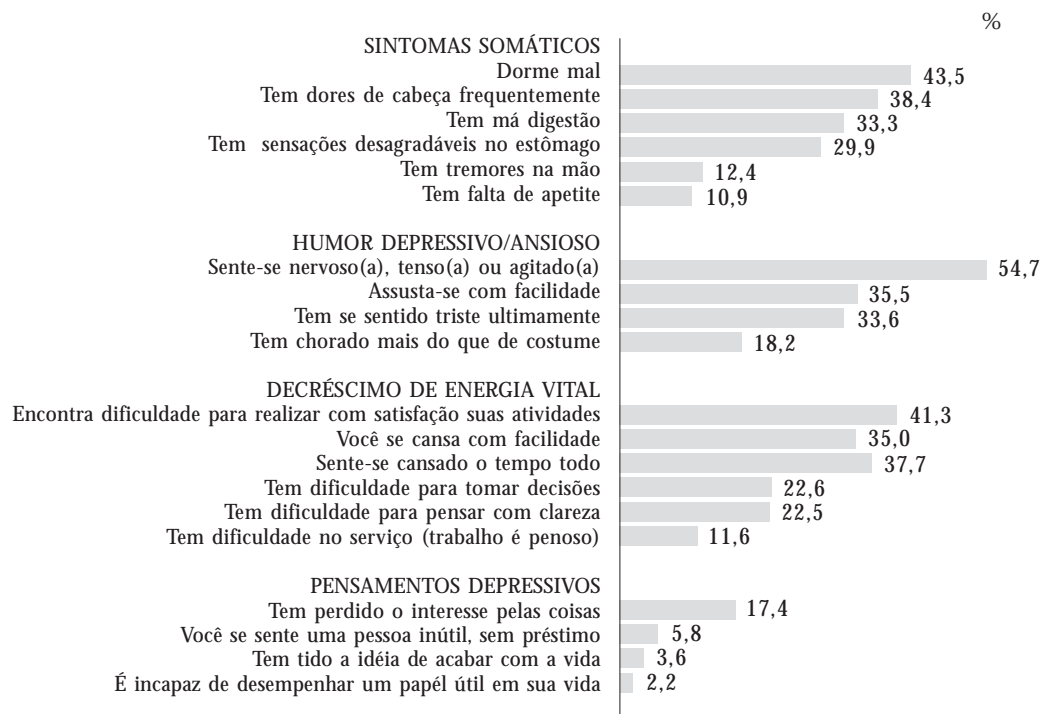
%

SINTOMAS SOMÁTICOS
Dorme mal 43,5
Tem dores de cabeça frequentemente 38,4
Tem má digestão 33,3
Tem sensações desagradáveis no estômago 29,9
Tem tremores na mão 12,4
Tem falta de apetite 10,9

HUMOR DEPRESSIVO/ANSIOSO
Sente-se nervoso(a), tenso(a) ou agitado(a) 54,7
Assusta-se com facilidade 35,5
Tem se sentido triste ultimamente 33,6
Tem chorado mais do que de costume 18,2

DECRÉSCIMO DE ENERGIA VITAL
Encontra dificuldade para realizar com satisfação suas atividades 41,3
Você se cansa com facilidade 35,0
Sente-se cansado o tempo todo 37,7
Tem dificuldade para tomar decisões 22,6
Tem dificuldade para pensar com clareza 22,5
Tem dificuldade no serviço (trabalho é penoso) 11,6

PENSAMENTOS DEPRESSIVOS
Tem perdido o interesse pelas coisas 17,4
Você se sente uma pessoa inútil, sem préstimo 5,8
Tem tido a idéia de acabar com a vida 3,6
É incapaz de desempenhar um papél útil em sua vida 2,2